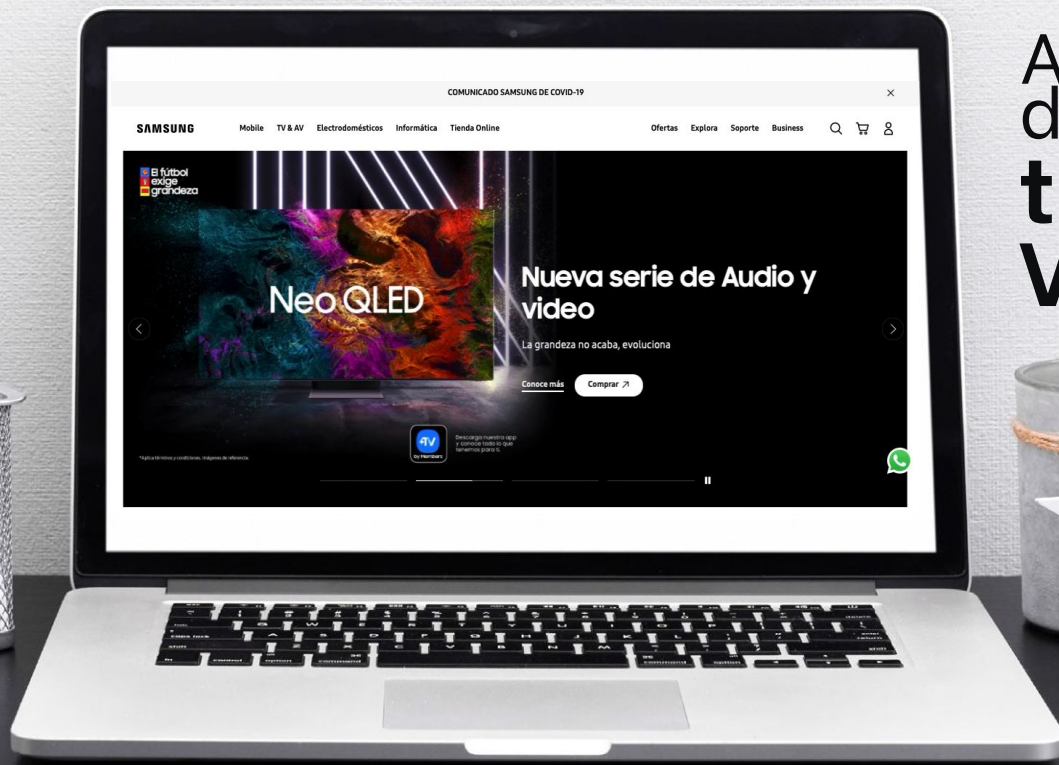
COMUNICADO SAMSUNG DE COVID-19

×

SAMSUNG

Mobile TV & AV Electrodomésticos Informática Tienda Online

Ofertas Explora Soporte Business

El fútbol exige grandeza

Neo QLED

Nueva serie de Audio y video

La grandeza no acaba, evoluciona

Conoce más

Comprar

*Aplica términos y condiciones. Imágenes de referencia.

Descarga nuestra app y conoce todo lo que tenemos para ti.

A
d
t
V